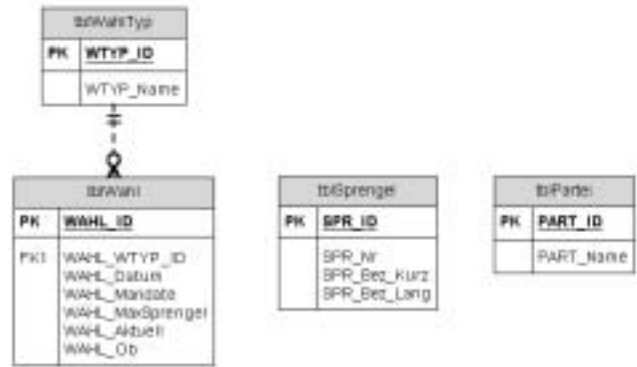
tblWahlTyp

| PK | WTYP_ID |
|---|---|
| | WTYP_Name |

tblWahl

| PK | WAHL_ID |
|---|---|
| FK1 | WAHL_WTYP_ID<br>WAHL_Datum<br>WAHL_Mandate<br>WAHL_MaxSprengel<br>WAHL_Aktuell<br>WAHL_Ob |

tblSprengel

| PK | SPR_ID |
|---|---|
| | SPR_Nr<br>SPR_Bez_Kurz<br>SPR_Bez_Lang |

tblPartei

| PK | PART_ID |
|---|---|
| | PART_Name |